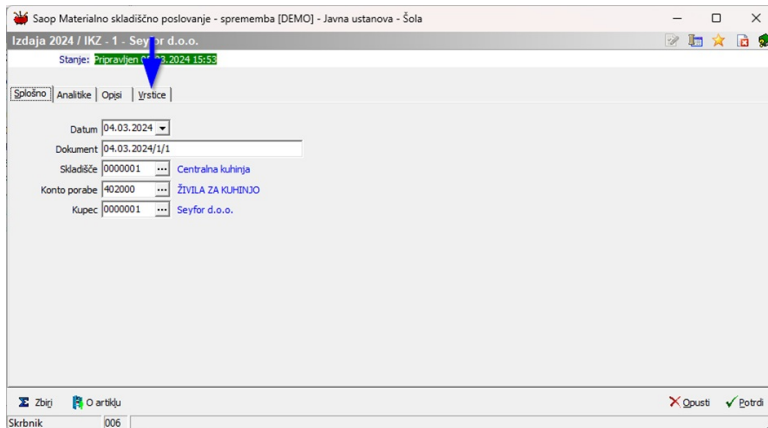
Saop Materialno skladiščno poslovanje - sprememba [DEMO] - Javna ustanova - Šola

Izdaja 2024 / IKZ - 1 - Sey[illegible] d.o.o.

Stanje: Pripravljen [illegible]3.2024 15:53

Splošno | Analitike | Opisi | Vrstice

Datum 04.03.2024

Dokument 04.03.2024/1/1

Skladišče 0000001 ... Centralna kuhinja

Konto porabe 402000 ... ŽIVILA ZA KUHINJO

Kupec 0000001 ... Seyfor d.o.o.

Σ Zbirj | O artiklu | Opusti | Potrdi

Skrbnik | 006